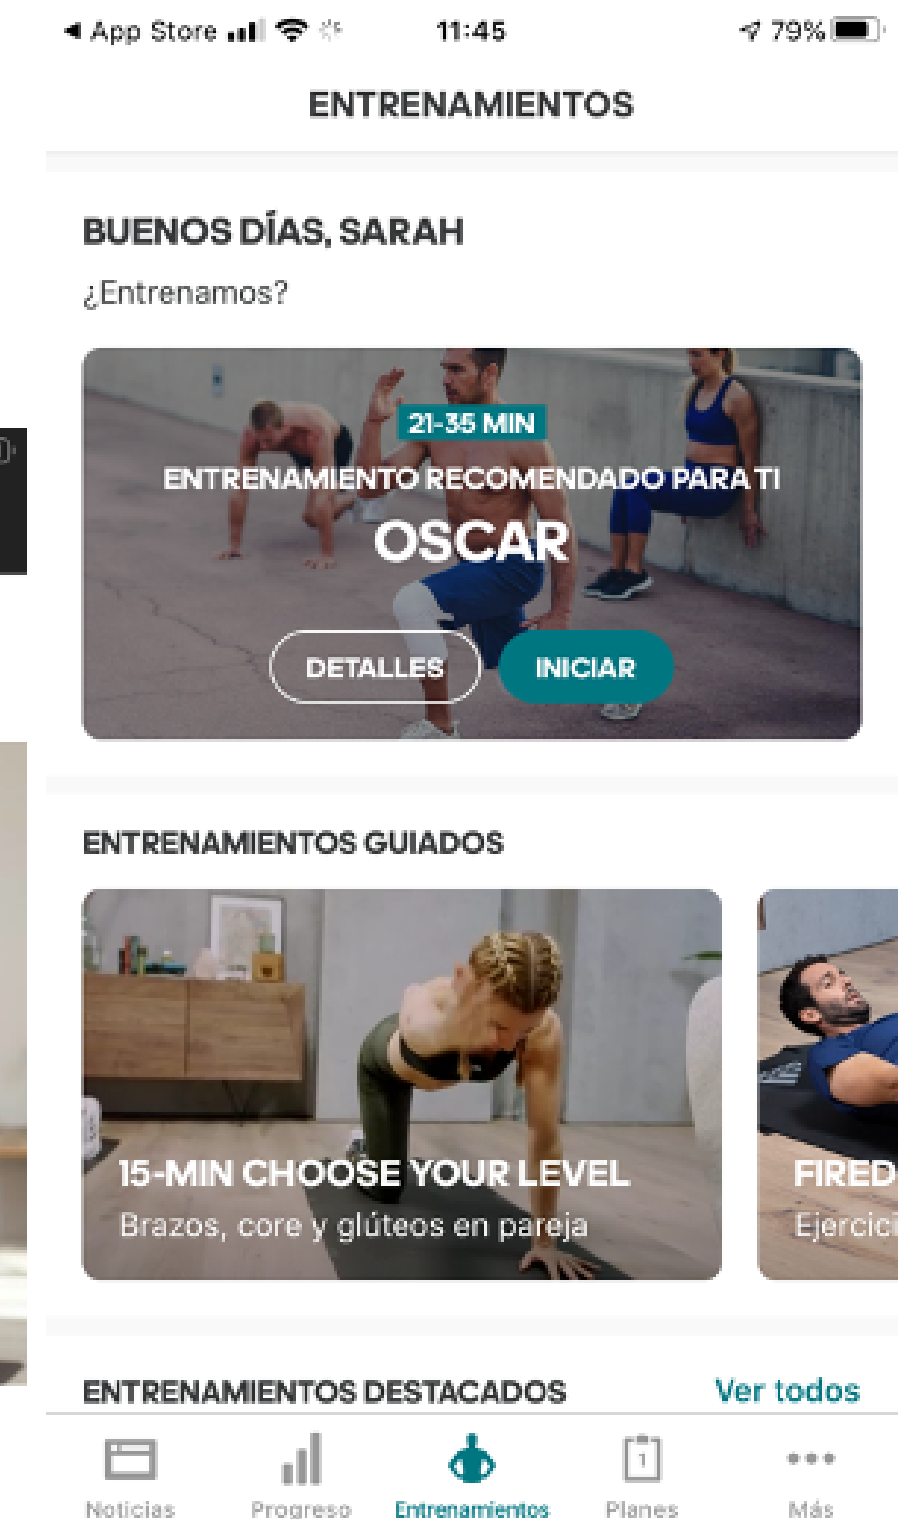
◄ App Store 11:45 79%

ENTRENAMIENTOS

BUENOS DÍAS, SARAH

¿Entrenamos?

21-35 MIN

ENTRENAMIENTO RECOMENDADO PARA TI

OSCAR

DETALLES INICIAR

ENTRENAMIENTOS GUIADOS

15-MIN CHOOSE YOUR LEVEL

Brazos, core y glúteos en pareja

FIRED

Ejercic

ENTRENAMIENTOS DESTACADOS Ver todos

Noticias Progreso Entrenamientos 1 Planes Más